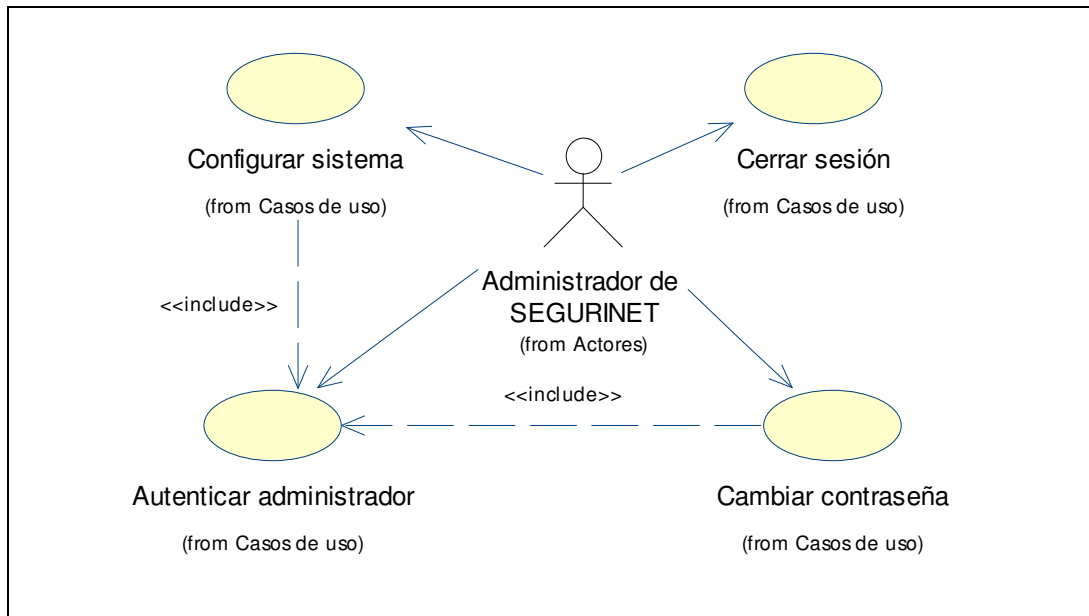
Configurar sistema

(from Casos de uso)

Cerrar sesión

(from Casos de uso)

Administrador de SEGURINET

(from Actores)

<<include>>

<<include>>

Autenticar administrador

(from Casos de uso)

Cambiar contraseña

(from Casos de uso)